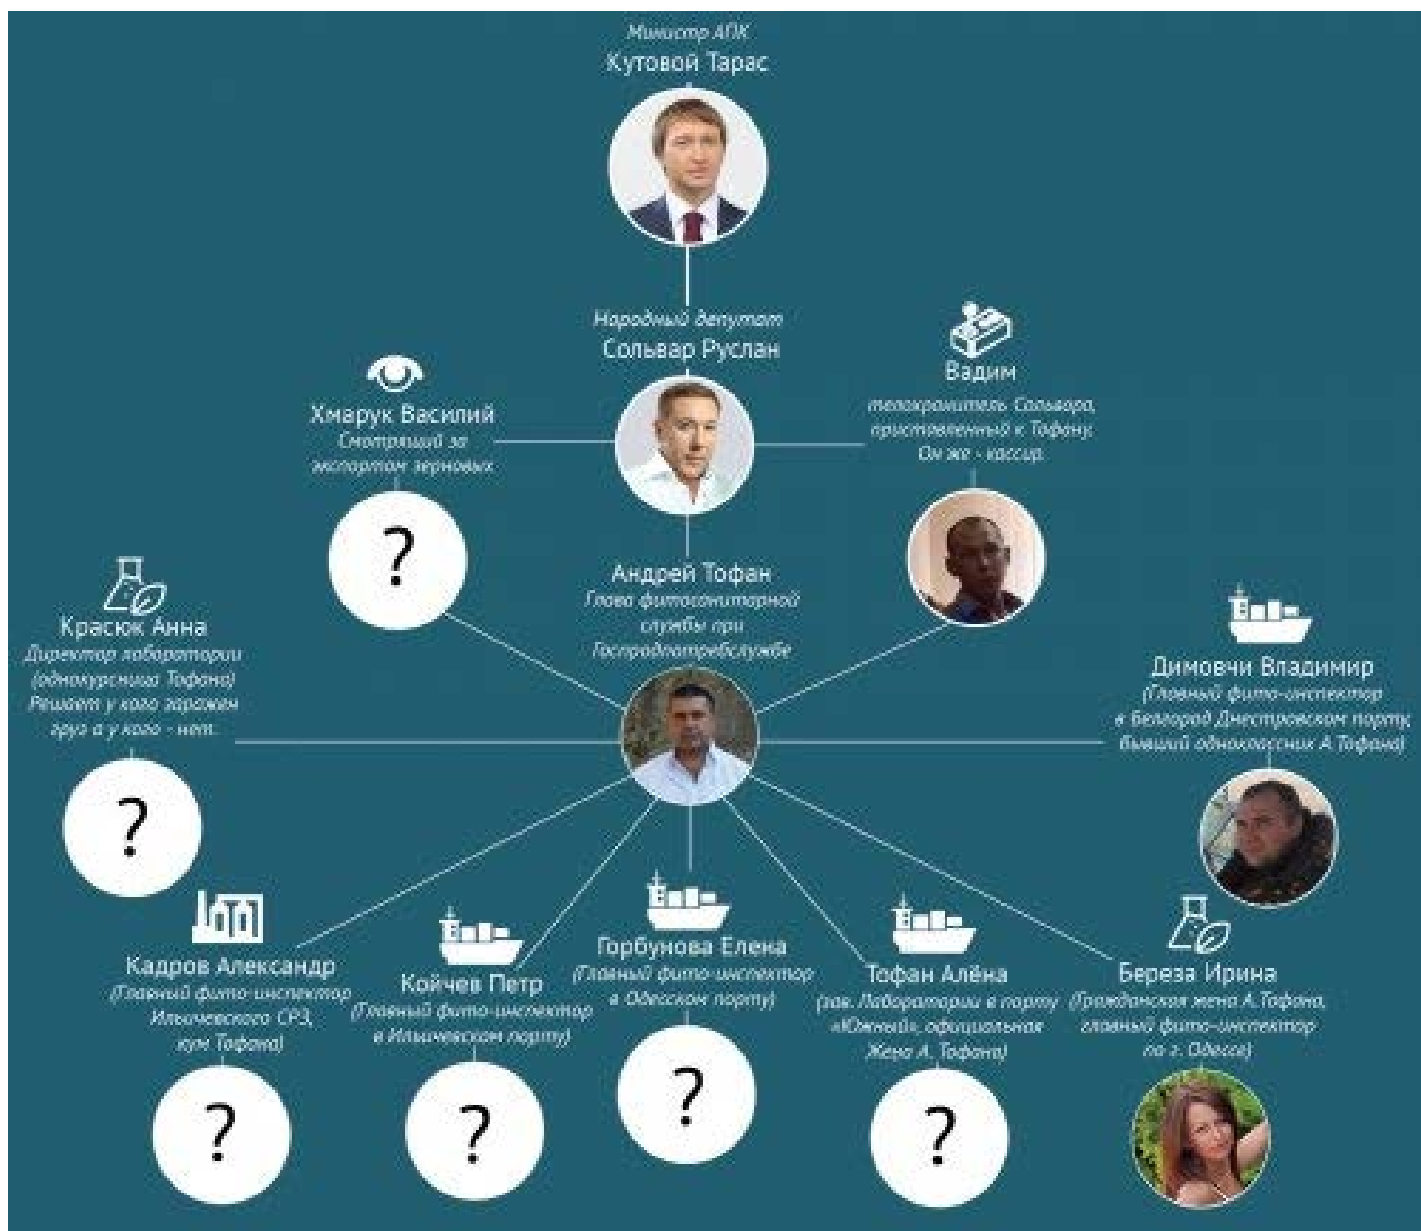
Министр АПК
Кутовой Тарас

Народный депутат
Сольвар Руслан

Хмарук Василий
Смотрящий за экспортом зерновых

?

Вадим
телохранитель Сольвара, приставленный к Тофану. Он же - кассир.

Андрей Тофан
Глава фитосанитарной службы при Госпродпотребслужбе

Красюк Анна
Директор лаборатории (однокурсница Тофана) Решает у кого заражен груз а у кого - нет.

?

Димовчи Владимир
(Главный фито-инспектор в Белгород Днестровском порту, бывший одноклассник А.Тофана)

Кадров Александр
(Главный фито-инспектор Ильичевского СРЗ, кум Тофана)

?

Койчев Петр
(Главный фито-инспектор в Ильичевском порту)

?

Горбунова Елена
(Главный фито-инспектор в Одесском порту)

?

Тофан Алёна
(зав. Лаборатории в порту «Южный», официальная Жена А. Тофана)

?

Береза Ирина
(Гражданская жена А.Тофана, главный фито-инспектор по г. Одесса)